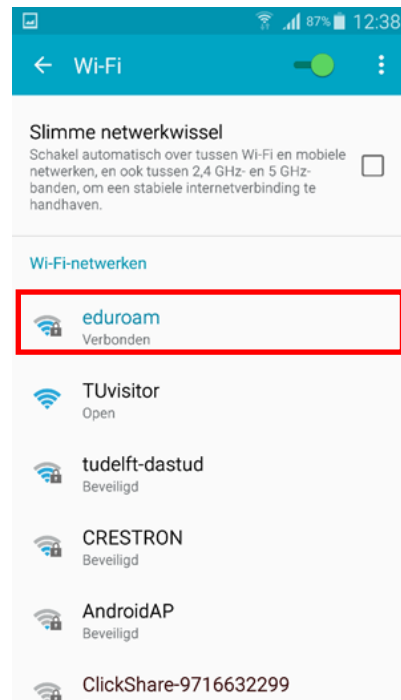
87% 12:38

Wi-Fi

Slimme netwerkwissel
Schakel automatisch over tussen Wi-Fi en mobiele netwerken, en ook tussen 2,4 GHz- en 5 GHz-banden, om een stabiele internetverbinding te handhaven.

Wi-Fi-netwerken

eduroam
Verbonden

TUvisitor
Open

tudelft-dastud
Beveiligd

CRESTRON
Beveiligd

AndroidAP
Beveiligd

ClickShare-9716632299